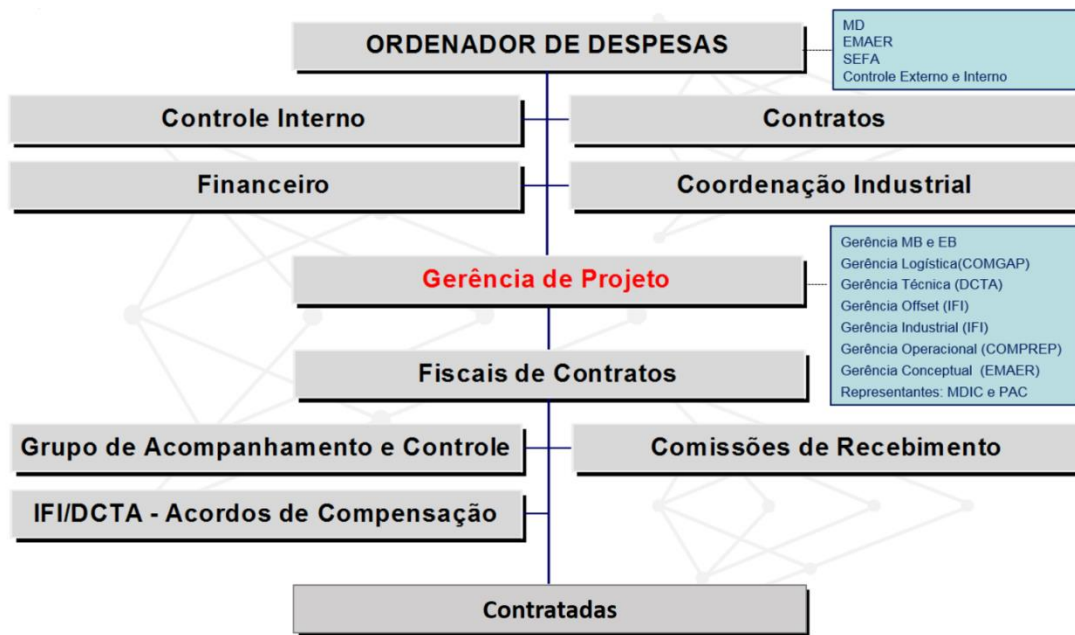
ORDENADOR DE DESPESAS

MD
EMAER
SEFA
Controle Externo e Interno

Controle Interno

Contratos

Financeiro

Coordenação Industrial

Gerência de Projeto

Gerência MB e EB
Gerência Logística(COMGAP)
Gerência Técnica (DCTA)
Gerência Offset (IFI)
Gerência Industrial (IFI)
Gerência Operacional (COMPREP)
Gerência Conceptual (EMAER)
Representantes: MDIC e PAC

Fiscais de Contratos

Grupo de Acompanhamento e Controle

Comissões de Recebimento

IFI/DCTA - Acordos de Compensação

Contratadas